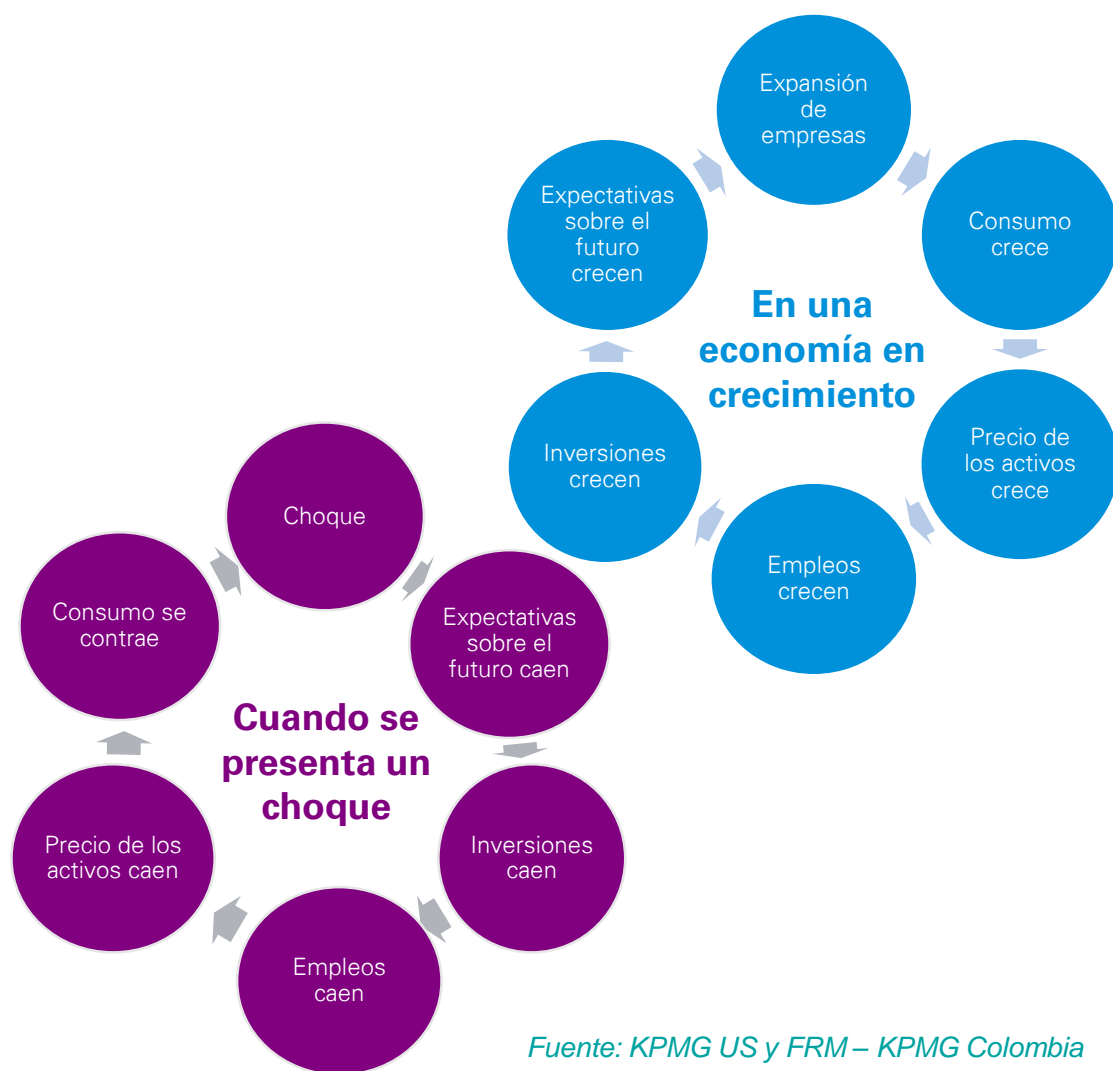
Expansión de empresas

Consumo crece

Precio de los activos crece

Empleos crecen

Inversiones crecen

Expectativas sobre el futuro crecen

En una economía en crecimiento

Choque

Expectativas sobre el futuro caen

Inversiones caen

Empleos caen

Precio de los activos caen

Consumo se contrae

Cuando se presenta un choque

Fuente: KPMG US y FRM – KPMG Colombia